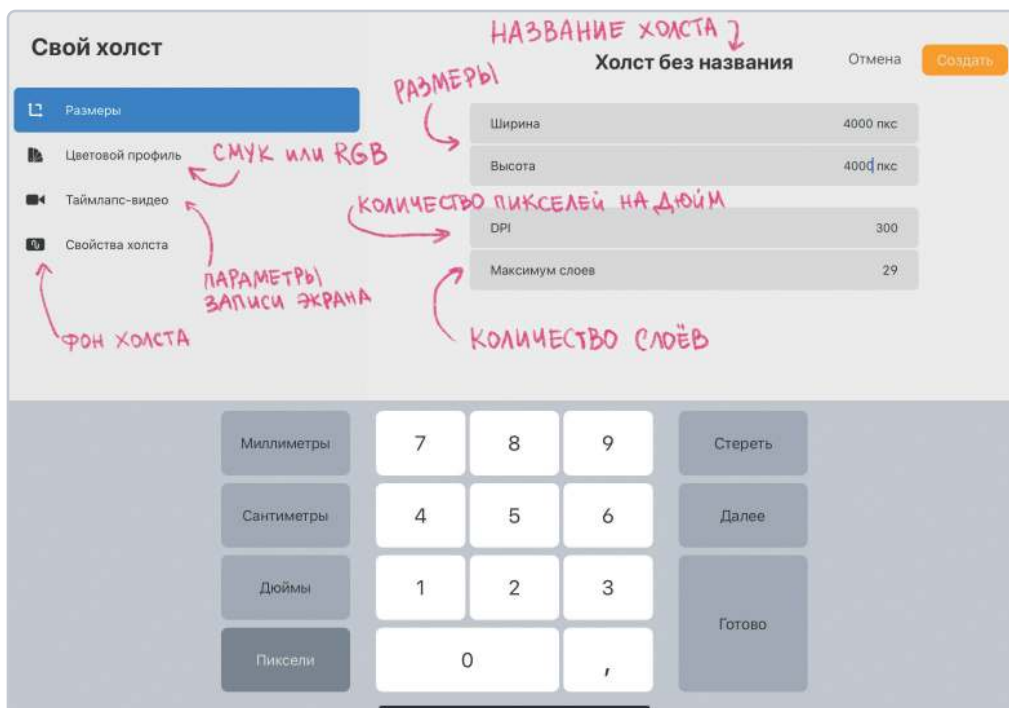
Свой холст

НАЗВАНИЕ ХОЛСТА

Холст без названия

Отмена

Создать

Размеры

РАЗМЕРЫ

Цветовой профиль

CMYK или RGB

Таймлапс-видео

Свойства холста

Ширина 4000 пкс

Высота 4000 пкс

КОЛИЧЕСТВО ПИКСЕЛЕЙ НА ДЮЙМ

DPI 300

Максимум слоев 29

ПАРАМЕТРЫ ЗАПИСИ ЭКРАНА

ФОН ХОЛСТА

КОЛИЧЕСТВО СЛОЁВ

Миллиметры

7

8

9

Стереть

Сантиметры

4

5

6

Далее

Дюймы

1

2

3

Готово

Пиксели

0

,